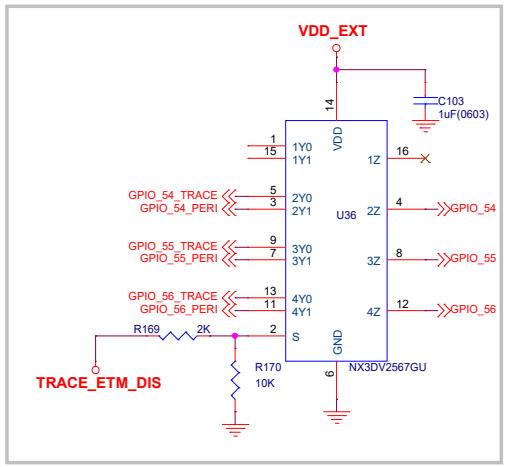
VDD_EXT

C103
1uF(0603)

14
VDD

1 1Y0
15 1Y1
1Z 16

GPIO_54_TRACE 5 2Y0
GPIO_54_PERI 3 2Y1
U36
2Z 4 GPIO_54

GPIO_55_TRACE 9 3Y0
GPIO_55_PERI 7 3Y1
3Z 8 GPIO_55

GPIO_56_TRACE 13 4Y0
GPIO_56_PERI 11 4Y1
4Z 12 GPIO_56

R169 2K 2 S
GND

TRACE_ETM_DIS

R170
10K

6
NX3DV2567GU